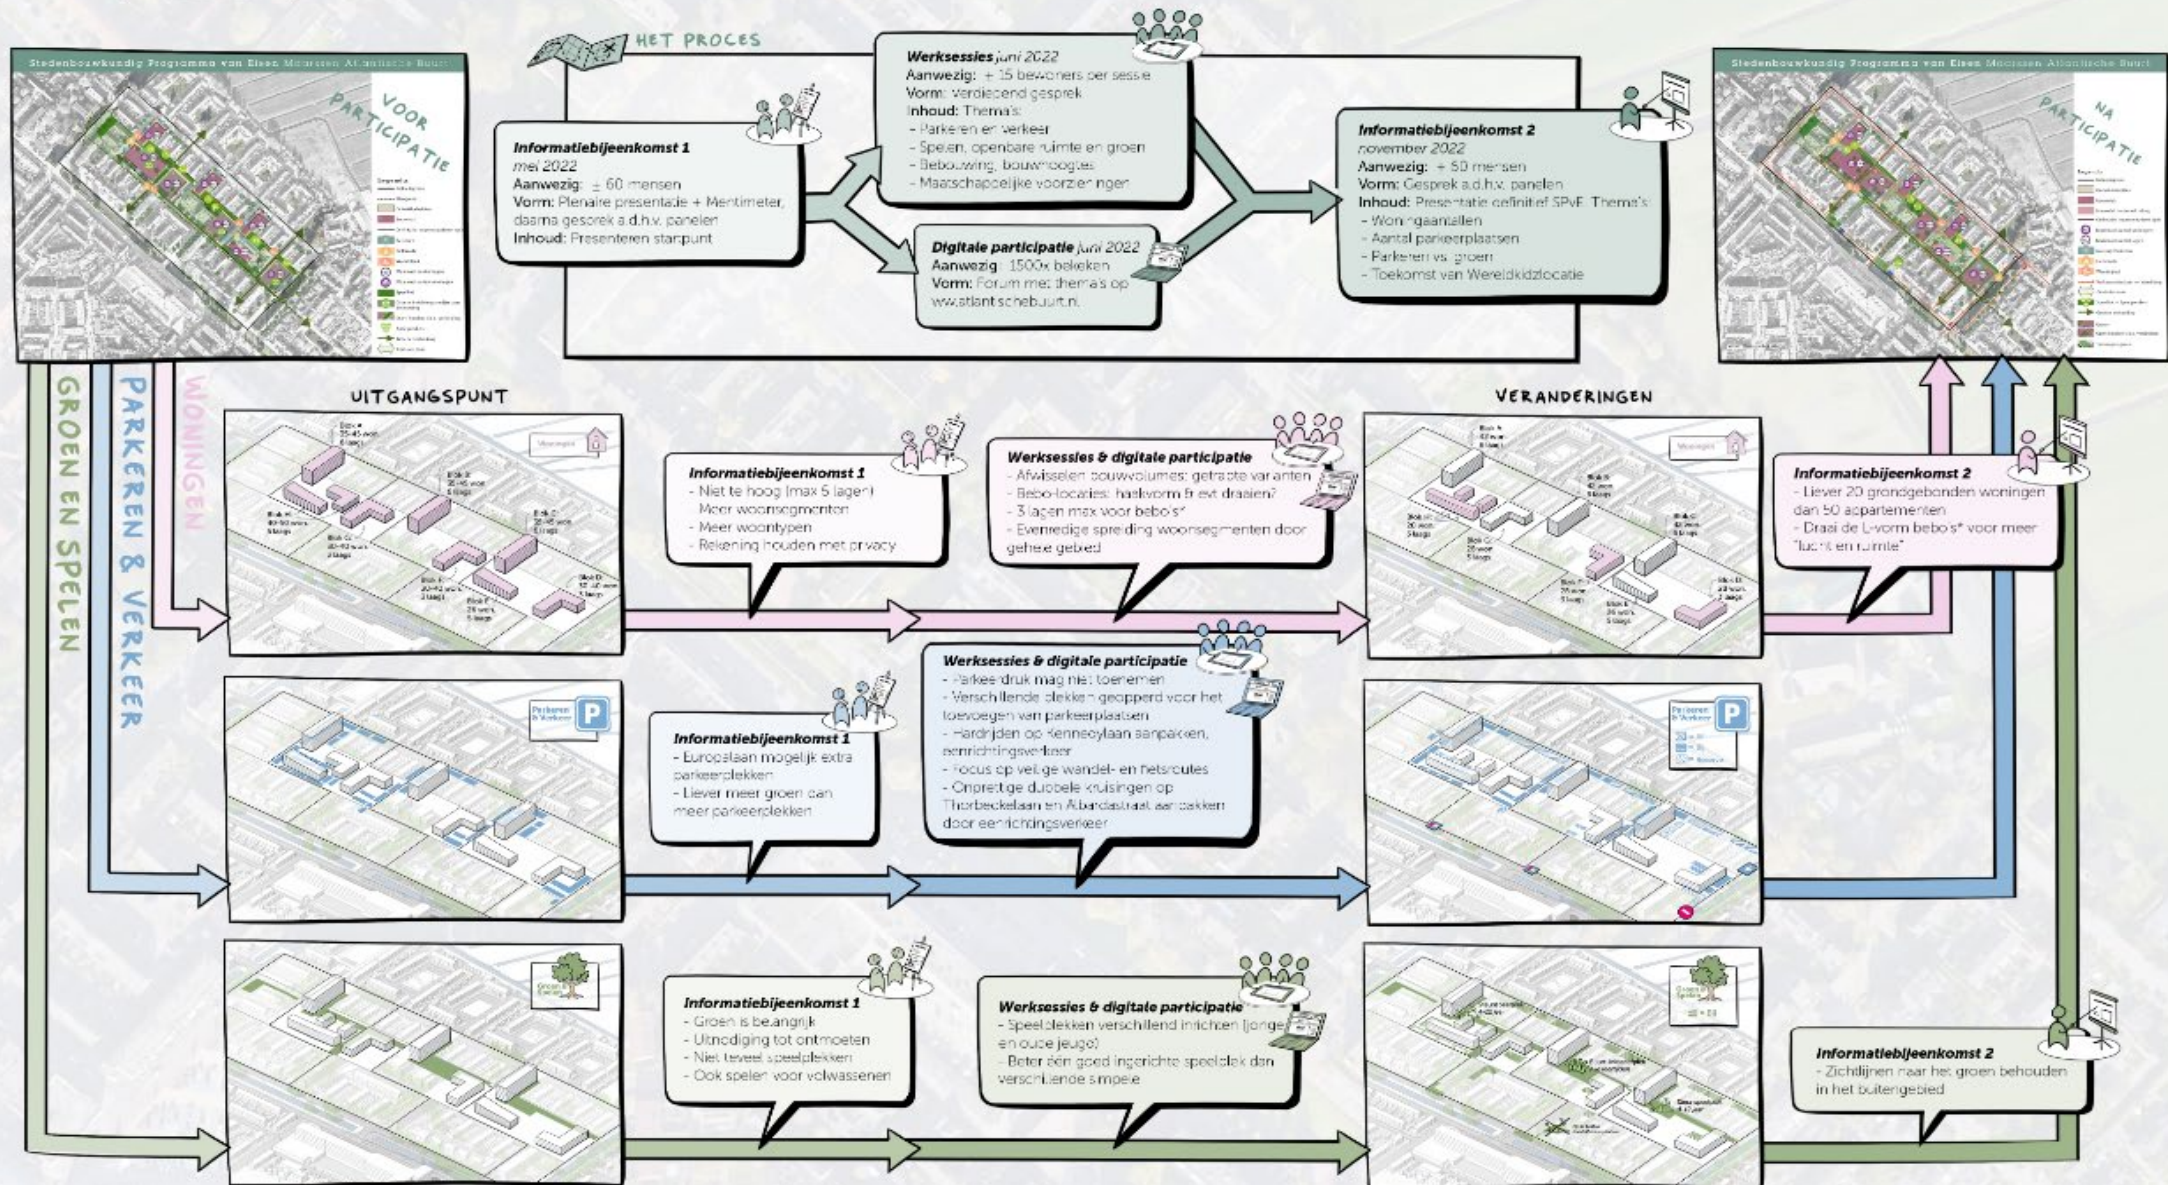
Stedenbouwkundig Programma van Eisen Moerasen Atlantische Buurt

VOOR PARTICIPATIE

HET PROCES

Informatiebijeenkomst 1
mei 2022
Aanwezig: ± 60 mensen
Vorm: Plenaire presentatie + Mentimeter, daarna gesprek a.d.h.v. panelen
Inhoud: Presenteren startpunt

Werksessies juni 2022
Aanwezig: ± 15 bewoners per sessie
Vorm: Verdiepend gesprek
Inhoud: Thema's:
- Parkeren en verkeer
- Spelen, openbare ruimte en groen
- Bebouwing, bouwhoogtes
- Maatschappelijke voorzieningen

Digitale participatie juni 2022
Aanwezig: 1500x bekeken
Vorm: Forum met thema's op www.atlantischebuurt.nl

Informatiebijeenkomst 2
november 2022
Aanwezig: ± 50 mensen
Vorm: Gesprek a.d.h.v. panelen
Inhoud: Presentatie definitief SPvE. Thema's:
- Woningaantallen
- Aantal parkeerplaatsen
- Parkeren vs. groen
- Toekomst van Wereldkidzlocatie

Stedenbouwkundig Programma van Eisen Moerasen Atlantische Buurt

NA PARTICIPATIE

GROEN EN SPELEN
PARKEREN & VERKEER
WONINGEN

UITGANGSPUNT

VERANDERINGEN

Informatiebijeenkomst 1
- Niet te hoog (max 5 lagen)
- Meer woonsegmenten
- Meer woontypen
- Rekening houden met privacy

Werksessies & digitale participatie
- Afwisselen bouwvolumes: getrapte varianten
- Bebo-locaties: haakvorm & evt draaien?
- 3 lagen max voor bebo's*
- Evenredige spreiding woonsegmenten door gehele gebied

Informatiebijeenkomst 2
- Liever 20 grondgebonden woningen dan 50 appartementen
- Draai de L-vorm bebo's* voor meer "lucht en ruimte"

Informatiebijeenkomst 1
- Europalaan mogelijk extra parkeerplekken
- Liever meer groen dan meer parkeerplekken

Werksessies & digitale participatie
- Parkeerdruk mag niet toenemen
- Verschillende plekken geopperd voor het toevoegen van parkeerplaatsen
- Hardrijden op Kennedylaan aanpakken, eenrichtingsverkeer
- Focus op veilige wandel- en fietsroutes
- Onprettige dubbele kruisingen op Thorbeckelaan en Albardastraat aanpakken door eenrichtingsverkeer

Parkeren & Verkeer

Informatiebijeenkomst 1
- Groen is belangrijk
- Uitnodiging tot ontmoeten
- Niet teveel speelplekken
- Ook spelen voor volwassenen

Werksessies & digitale participatie
- Speelplekken verschillend inrichten (jonge en oude jeugd)
- Beter één goed ingerichte speelplek dan verschillende simpele

Informatiebijeenkomst 2
- Zichtlijnen naar het groen behouden in het buitengebied

Groen & Spelen